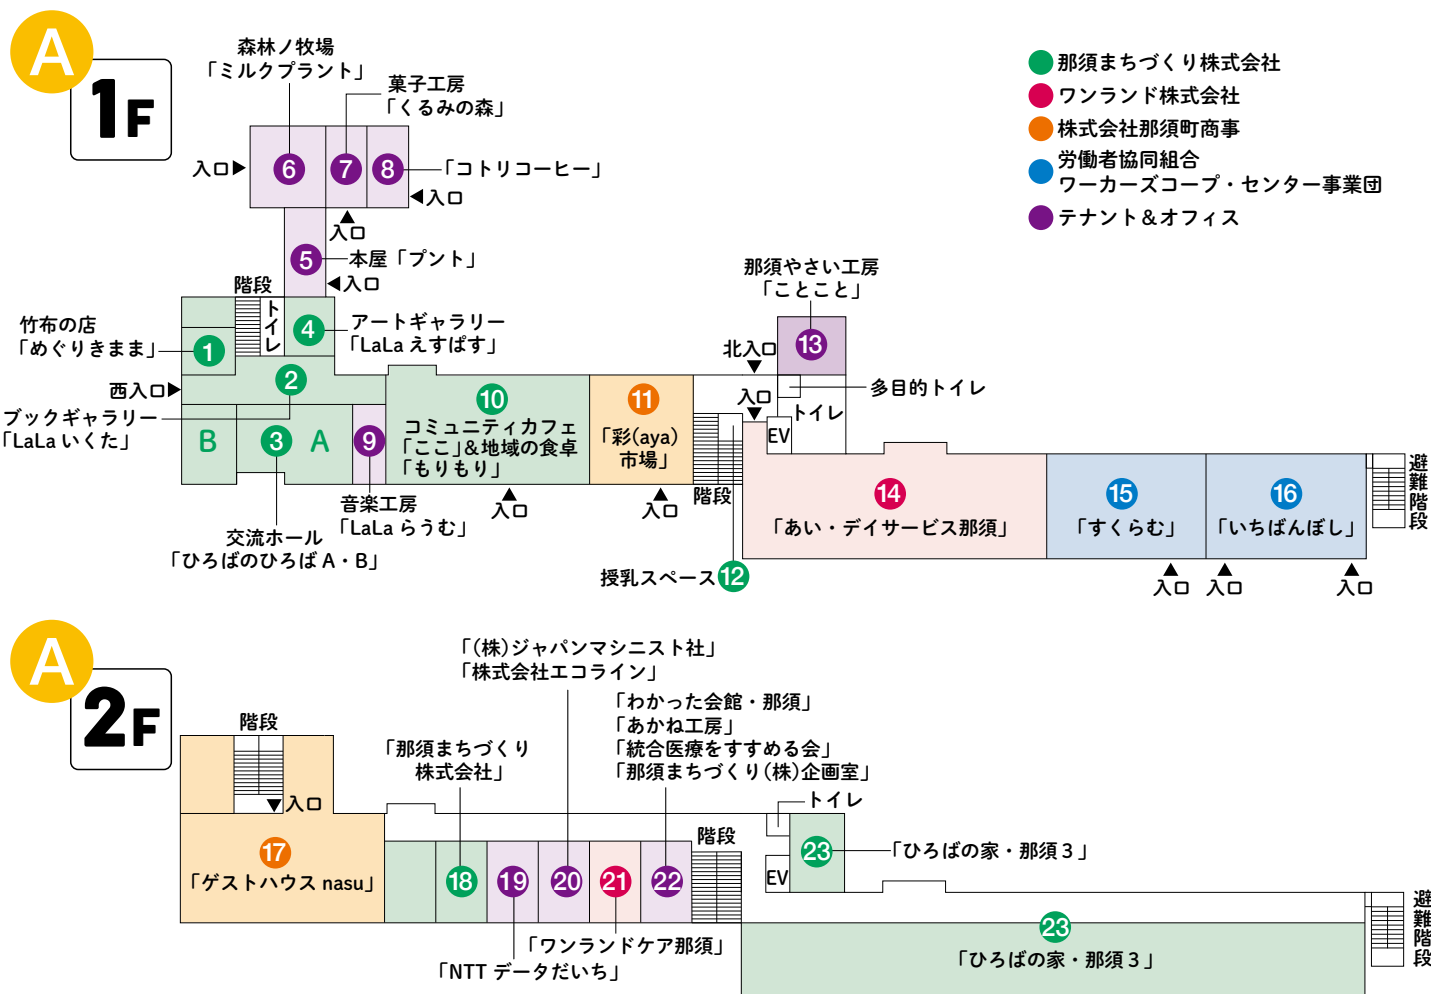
A
1F

森林ノ牧場
「ミルクプラント」
菓子工房
「くるみの森」
入口
6
7
8
「コトリコーヒー」
入口
入口
5
本屋「プント」
入口
階段
トイレ
竹布の店
「めぐりきまま」
1
4
アートギャラリー
「LaLa えすぱす」
西入口
2
ブックギャラリー
「LaLa いくた」
B
3
A
9
10
コミュニティカフェ
「ここ」&地域の食卓
「もりもり」
11
「彩(aya)
市場」
那須やさい工房
「ことこと」
13
北入口
入口
多目的トイレ
トイレ
EV
階段
音楽工房
「LaLa らうむ」
入口
入口
交流ホール
「ひろばのひろば A・B」
授乳スペース
12
14
「あい・デイサービス那須」
15
「すくらむ」
16
「いちばんぼし」
避難階段
入口
入口
入口

那須まちづくり株式会社
ワンランド株式会社
株式会社那須町商事
労働者協同組合
ワーカーズコープ・センター事業団
テナント&オフィス

A
2F

階段
入口
17
「ゲストハウス nasu」
「那須まちづくり
株式会社」
18
「(株)ジャパンマシニスト社」
「株式会社エコライン」
19
20
「わかった会館・那須」
「あかね工房」
「統合医療をすすめる会」
「那須まちづくり(株)企画室」
21
22
階段
トイレ
23
「ひろばの家・那須3」
EV
「ワンランドケア那須」
「NTT データだいち」
23
「ひろばの家・那須3」
避難階段